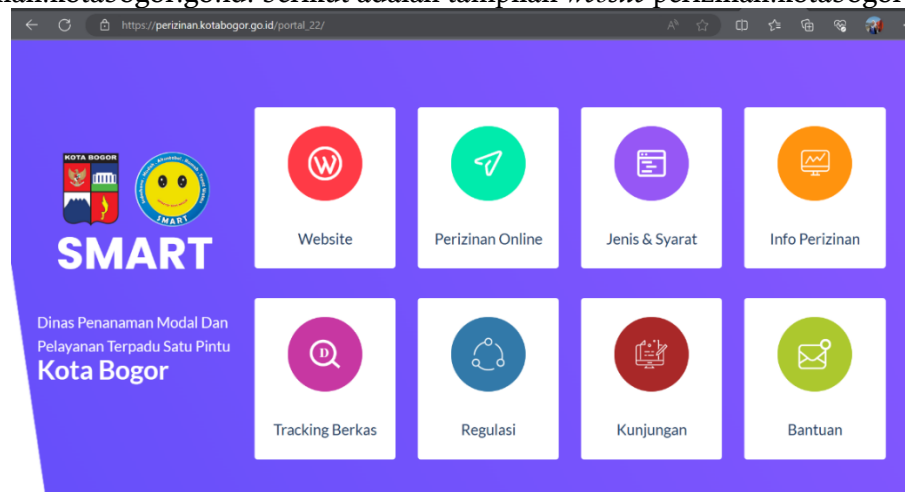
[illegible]kotabogor.go.id. berikut adalah tampilan website perizinan.kotabogor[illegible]

https://perizinan.kotabogor.go.id/portal_22/

KOTA BOGOR

SMART

SMART

Dinas Penanaman Modal Dan Pelayanan Terpadu Satu Pintu
Kota Bogor

Website

Perizinan Online

Jenis & Syarat

Info Perizinan

Tracking Berkas

Regulasi

Kunjungan

Bantuan